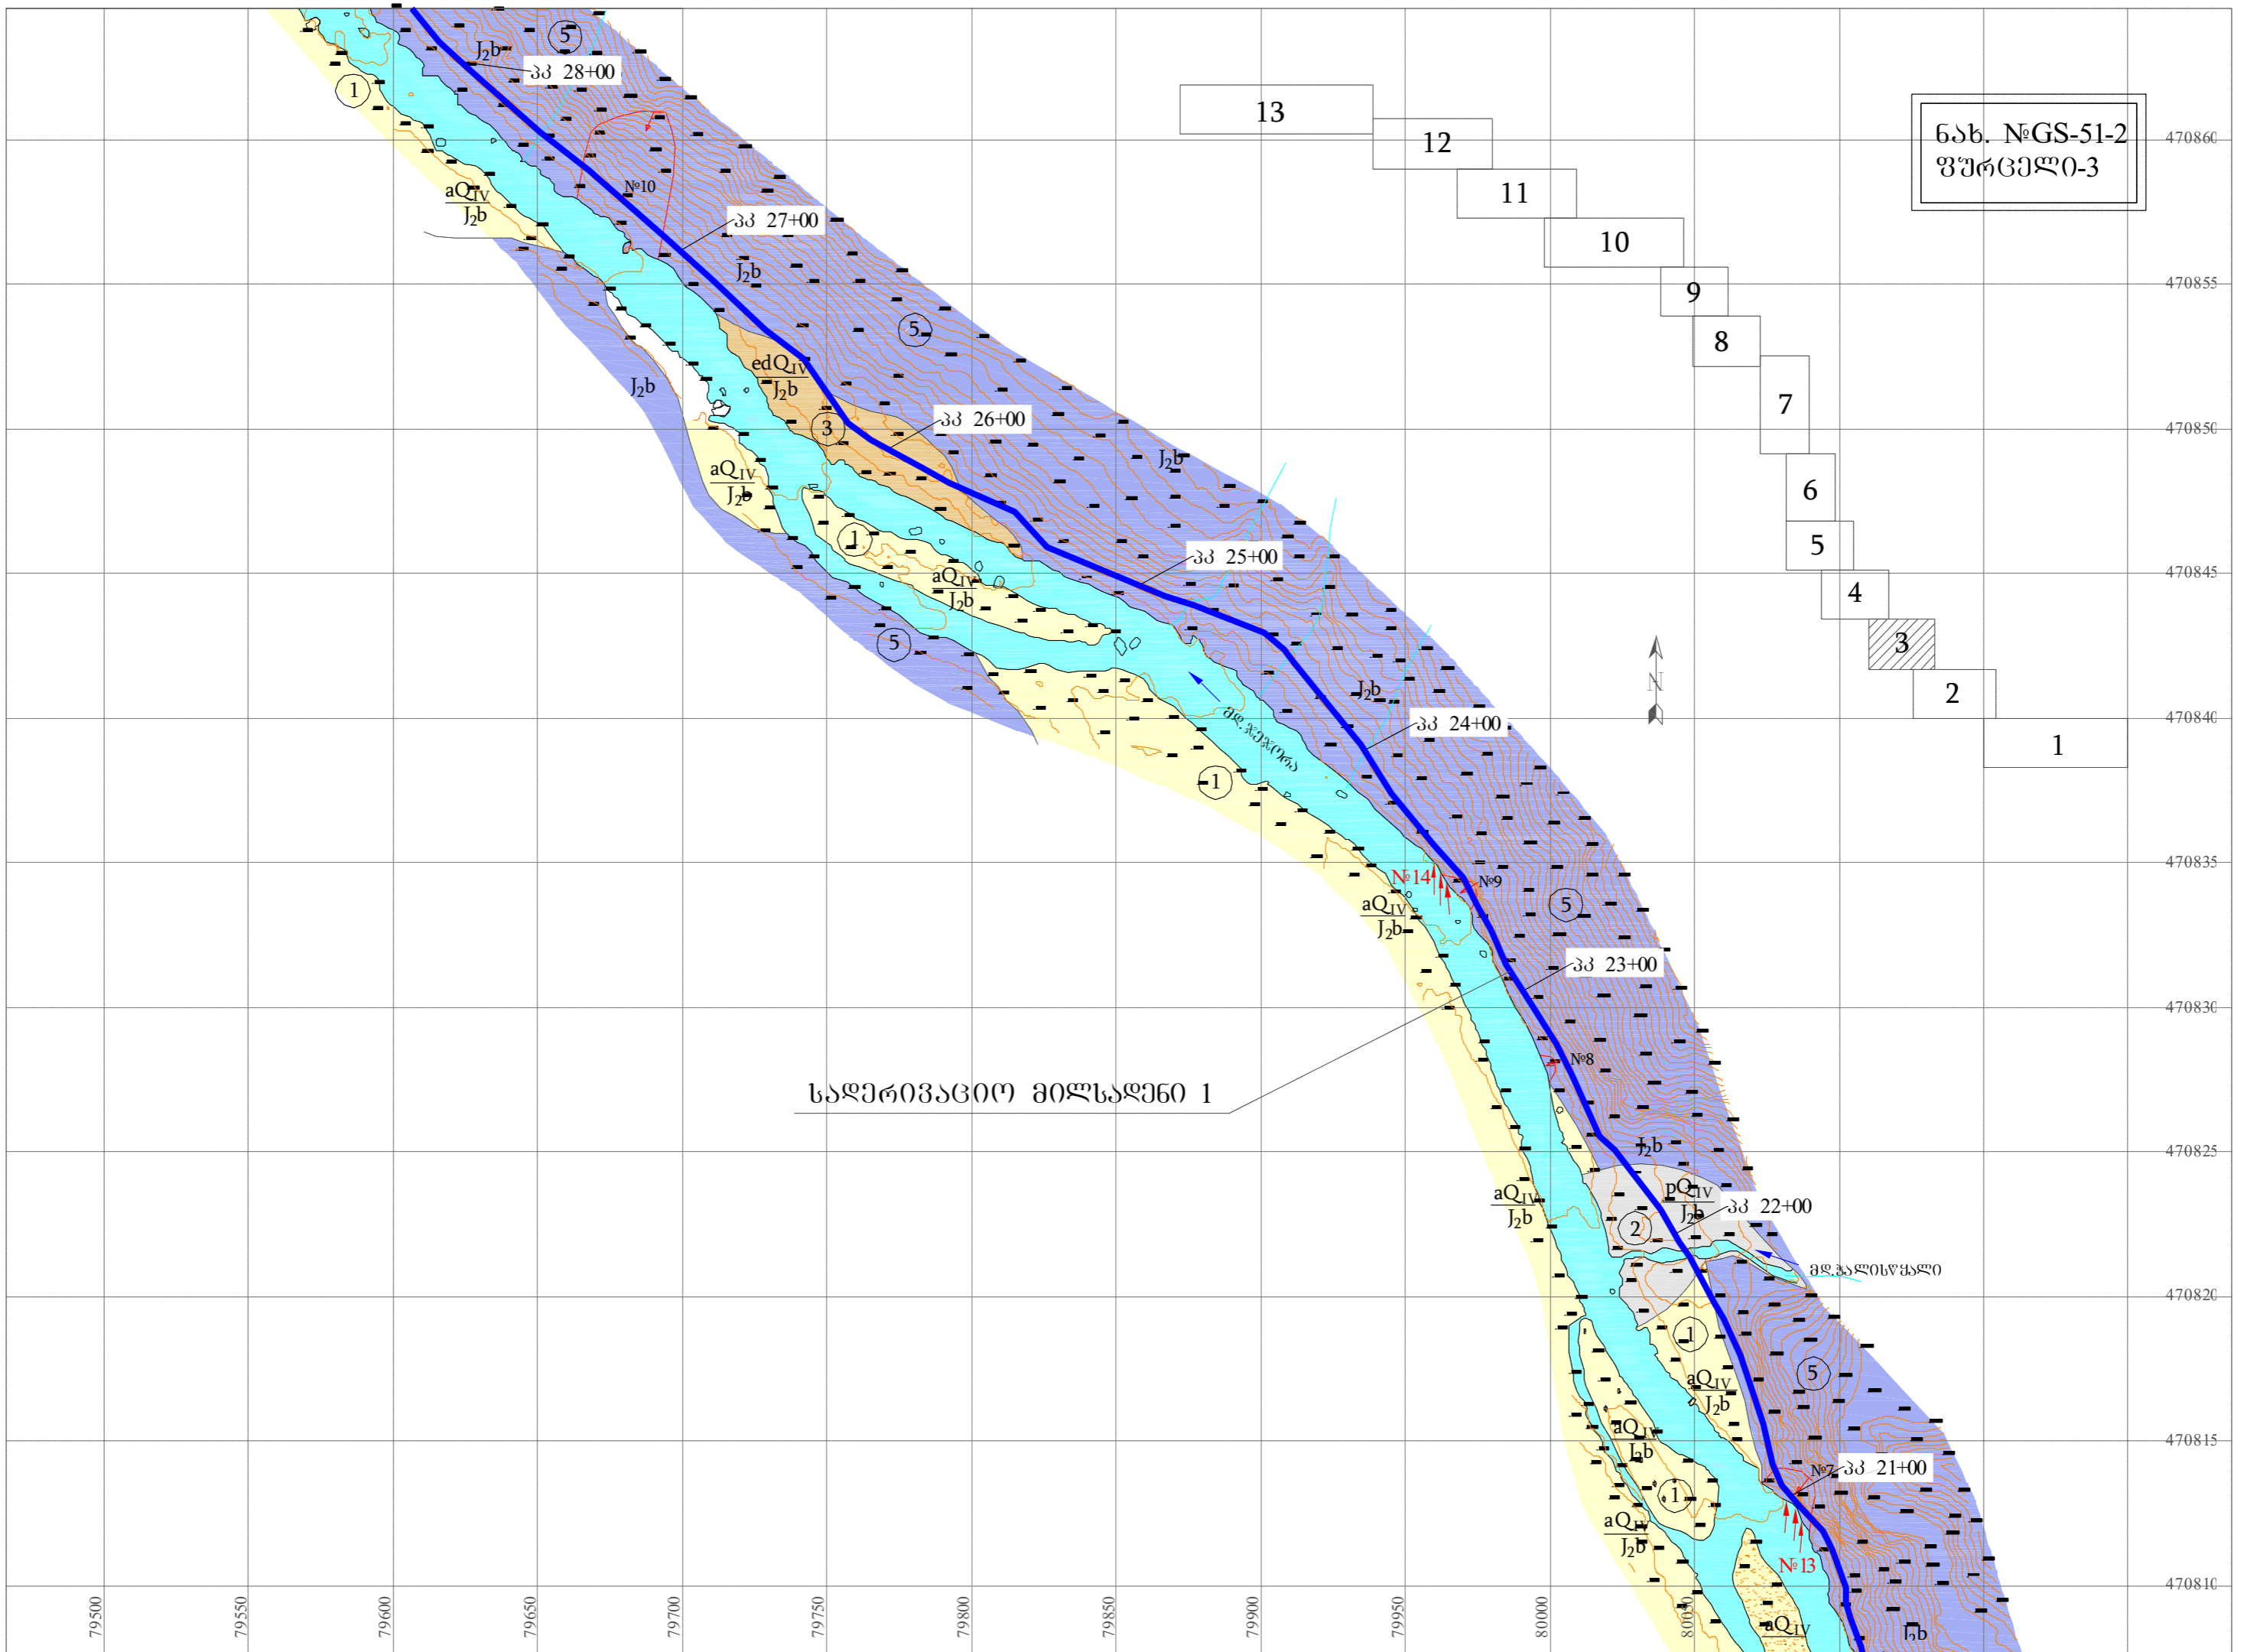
ნახ. №GS-51-2
ფურცელი-3

13
12
11
10
9
8
7
6
5
4
3
2
1

470860
470855
470850
470845
470840
470835
470830
470825
470820
470815
470810

79500
79550
79600
79650
79700
79750
79800
79850
79900
79950
80000
80050

5
$J_2b$
პკ 28+00
1
№10
$\frac{aQ_{IV}}{J_2b}$
პკ 27+00
$J_2b$
5
$\frac{edQ_{IV}}{J_2b}$
$J_2b$
3
პკ 26+00
$\frac{aQ_{IV}}{J_2b}$
$J_2b$
1
$\frac{aQ_{IV}}{J_2b}$
პკ 25+00
5
$J_2b$
მდ. ჯუმთა
პკ 24+00
N
1
№14
№9
5
$\frac{aQ_{IV}}{J_2b}$
პკ 23+00
№8
სადერივაციო მილსადენი 1
$J_2b$
$\frac{aQ_{IV}}{J_2b}$
$\frac{pQ_{IV}}{J_2b}$
პკ 22+00
2
მდ. ხალისწყალი
1
5
$\frac{aQ_{IV}}{J_2b}$
$\frac{aQ_{IV}}{J_2b}$
1
№7
პკ 21+00
$\frac{aQ_{IV}}{J_2b}$
№13
$aQ_{IV}$
$J_2b$